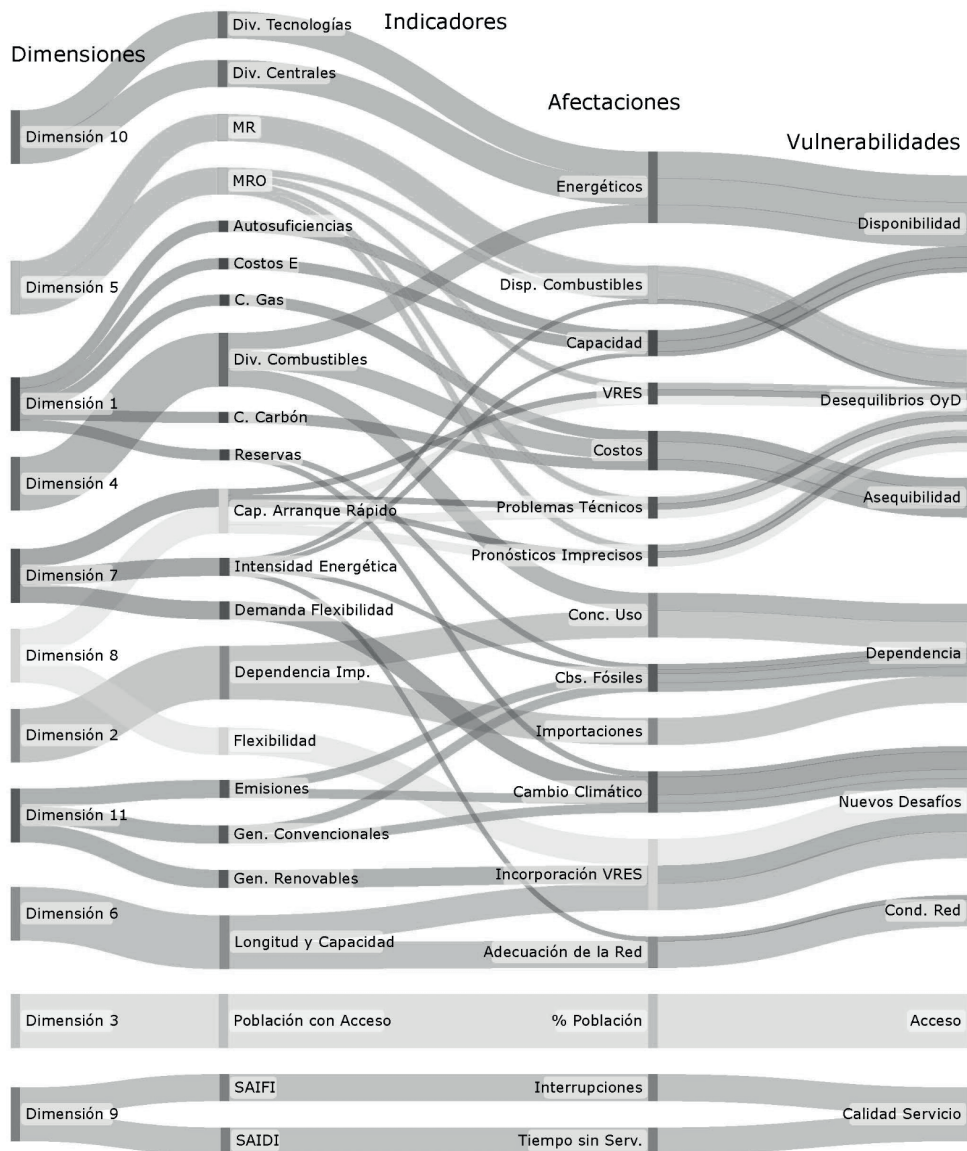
Dimensiones
Indicadores
Afectaciones
Vulnerabilidades

Dimensión 10
Dimensión 5
Dimensión 1
Dimensión 4
Dimensión 7
Dimensión 8
Dimensión 2
Dimensión 11
Dimensión 6
Dimensión 3
Dimensión 9

Div. Tecnologías
Div. Centrales
MR
MRO
Autosuficiencias
Costos E
C. Gas
Div. Combustibles
C. Carbón
Reservas
Cap. Arranque Rápido
Intensidad Energética
Demanda Flexibilidad
Dependencia Imp.
Flexibilidad
Emisiones
Gen. Convencionales
Gen. Renovables
Longitud y Capacidad
Población con Acceso
SAIFI
SAIDI

Energéticos
Disp. Combustibles
Capacidad
VRES
Costos
Problemas Técnicos
Pronósticos Imprecisos
Conc. Uso
Cbs. Fósiles
Importaciones
Cambio Climático
Incorporación VRES
Adecuación de la Red
% Población
Interrupciones
Tiempo sin Serv.

Disponibilidad
Desequilibrios OyD
Asequibilidad
Dependencia
Nuevos Desafíos
Cond. Red
Acceso
Calidad Servicio